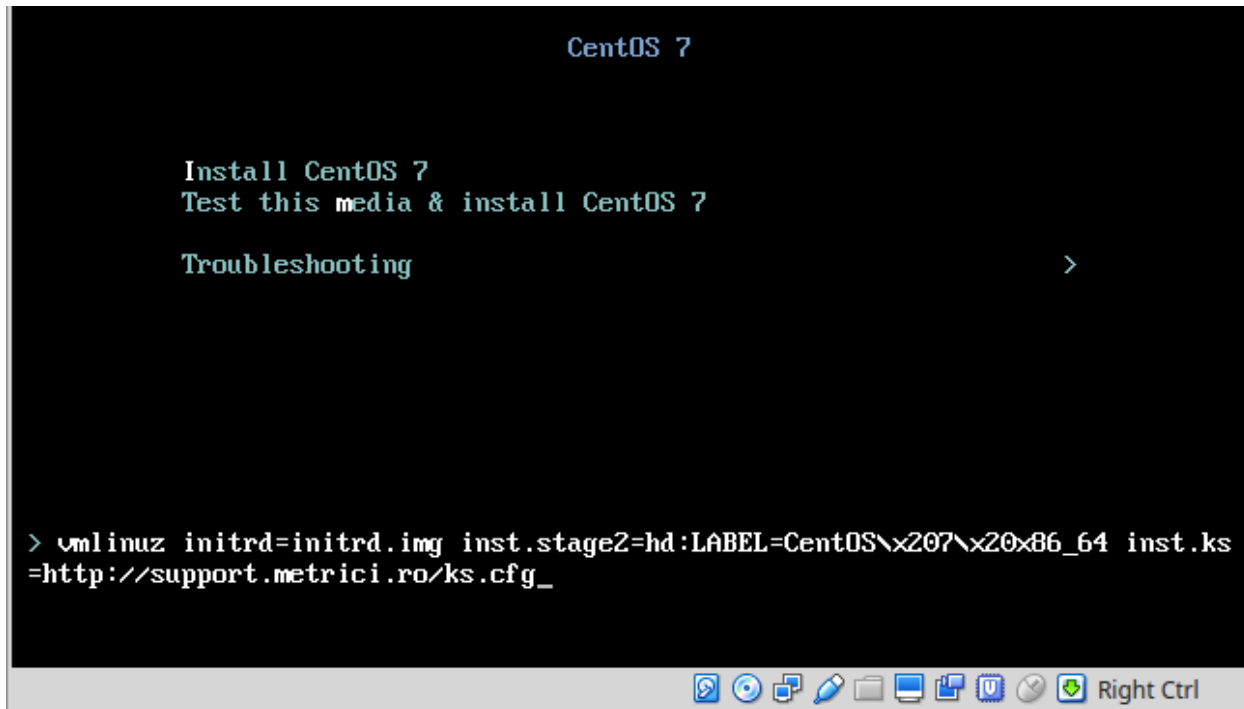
CentOS 7

Install CentOS 7
Test this media & install CentOS 7

Troubleshooting >

> vmlinuz initrd=initrd.img inst.stage2=hd:LABEL=CentOS\x207\x20x86_64 inst.ks=http://support.metrici.ro/ks.cfg_

Right Ctrl